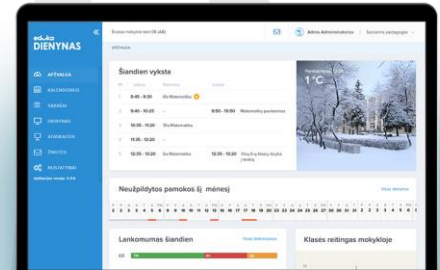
eduka DIENYNAS

APŽVALGA
KALENDORIUS
SĄRAŠAI
DIENYNAS
ATASKAITOS
ŽINUTĖS
NUSTATYMAI

Svarbu mokytojo tekstas (48)

Admin Administratorius

Socialinis pedagogas

APŽVALGA

Šiandien vyksta

1 8:00 - 8:45 6a Matematika
2 9:40 - 10:25 - 9:50 - 10:50 Matematikų pasitarimas
3 10:35 - 11:20 6a Matematika
4 11:35 - 12:20 -
5 12:30 - 13:15 6a Matematika 12:35 - 13:30

1°C

Neužpildytos pamokos šį mėnesį

Visas dienynas

Lankomumas šiandien

Klasės reitingas mokykloje